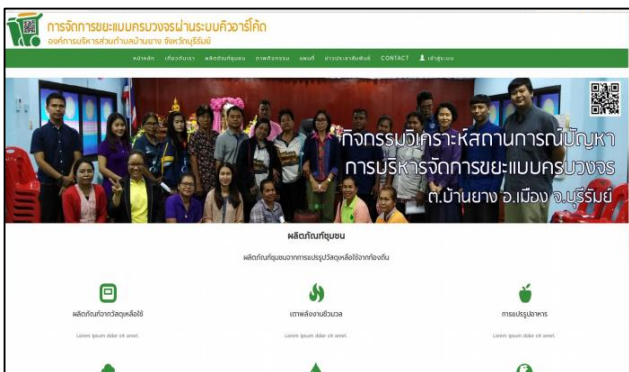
การจัดการขยะแบบครบวงจรผ่านระบบคิวอาร์โค้ด
องค์การบริหารส่วนตำบลบ้านยาง จังหวัดบุรีรัมย์

หน้าหลัก เกี่ยวกับเรา ผลิตภัณฑ์ชุมชน ภาพกิจกรรม แผนที่ ข่าวประชาสัมพันธ์ CONTACT เข้าสู่ระบบ

กิจกรรมวิเคราะห์สถานการณ์ปัญหา
การบริหารจัดการขยะแบบครบวงจร
ต.บ้านยาง อ.เมือง จ.บุรีรัมย์

ผลิตภัณฑ์ชุมชน

ผลิตภัณฑ์ชุมชนจากการแปรรูปวัสดุเหลือใช้จากท้องถิ่น

ผลิตภัณฑ์จากวัสดุเหลือใช้
Lorem ipsum dolor sit amet.

เทพลังงานชีวมวล
Lorem ipsum dolor sit amet.

การแปรรูปอาหาร
Lorem ipsum dolor sit amet.